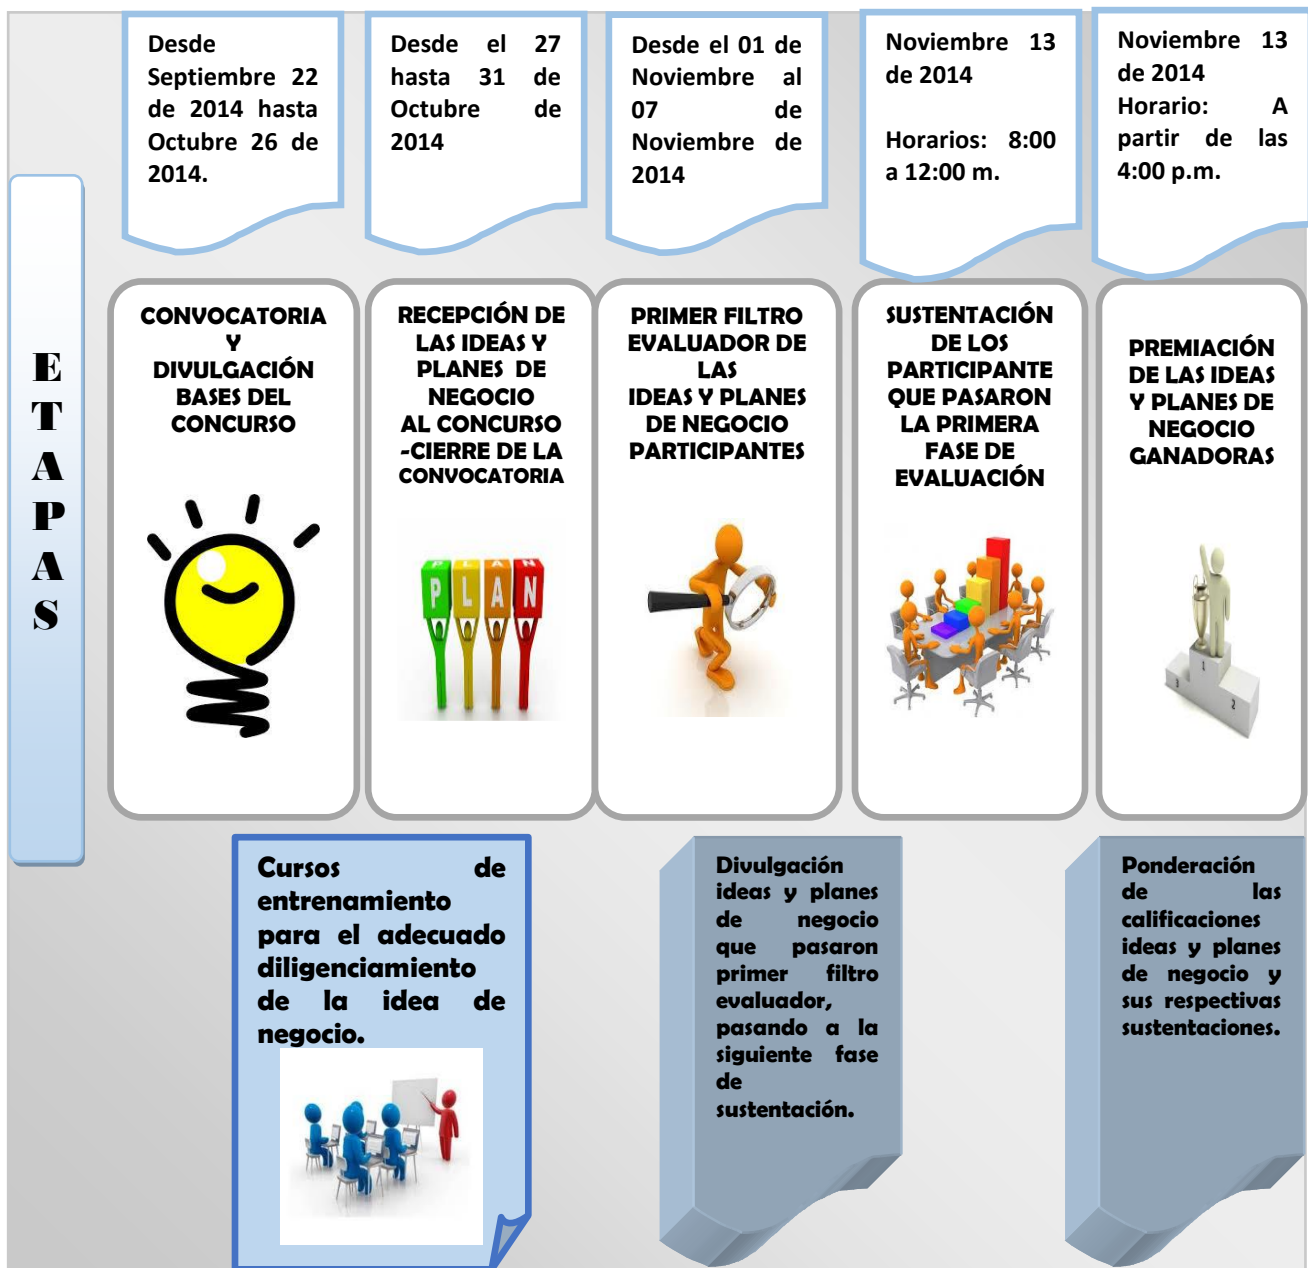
Desde Septiembre 22 de 2014 hasta Octubre 26 de 2014.

Desde el 27 hasta 31 de Octubre de 2014

Desde el 01 de Noviembre al 07 de Noviembre de 2014

Noviembre 13 de 2014

Horarios: 8:00 a 12:00 m.

Noviembre 13 de 2014
Horario: A partir de las 4:00 p.m.

E
T
A
P
A
S

CONVOCATORIA Y DIVULGACIÓN BASES DEL CONCURSO

RECEPCIÓN DE LAS IDEAS Y PLANES DE NEGOCIO AL CONCURSO -CIERRE DE LA CONVOCATORIA

PLAN

PRIMER FILTRO EVALUADOR DE LAS IDEAS Y PLANES DE NEGOCIO PARTICIPANTES

SUSTENTACIÓN DE LOS PARTICIPANTE QUE PASARON LA PRIMERA FASE DE EVALUACIÓN

PREMIACIÓN DE LAS IDEAS Y PLANES DE NEGOCIO GANADORAS

Cursos de entrenamiento para el adecuado diligenciamiento de la idea de negocio.

Divulgación ideas y planes de negocio que pasaron primer filtro evaluador, pasando a la siguiente fase de sustentación.

Ponderación de las calificaciones ideas y planes de negocio y sus respectivas sustentaciones.